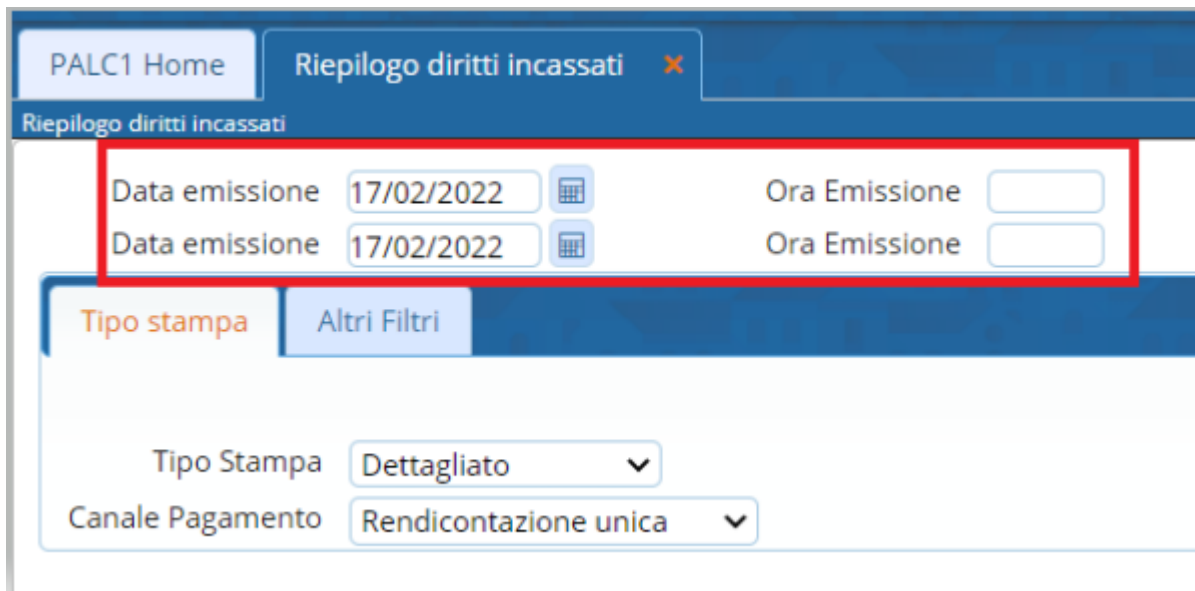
PALC1 Home
Riepilogo diritti incassati ×

Riepilogo diritti incassati

Data emissione 17/02/2022
Ora Emissione
Data emissione 17/02/2022
Ora Emissione

Tipo stampa
Altri Filtri

Tipo Stampa Dettagliato
Canale Pagamento Rendicontazione unica